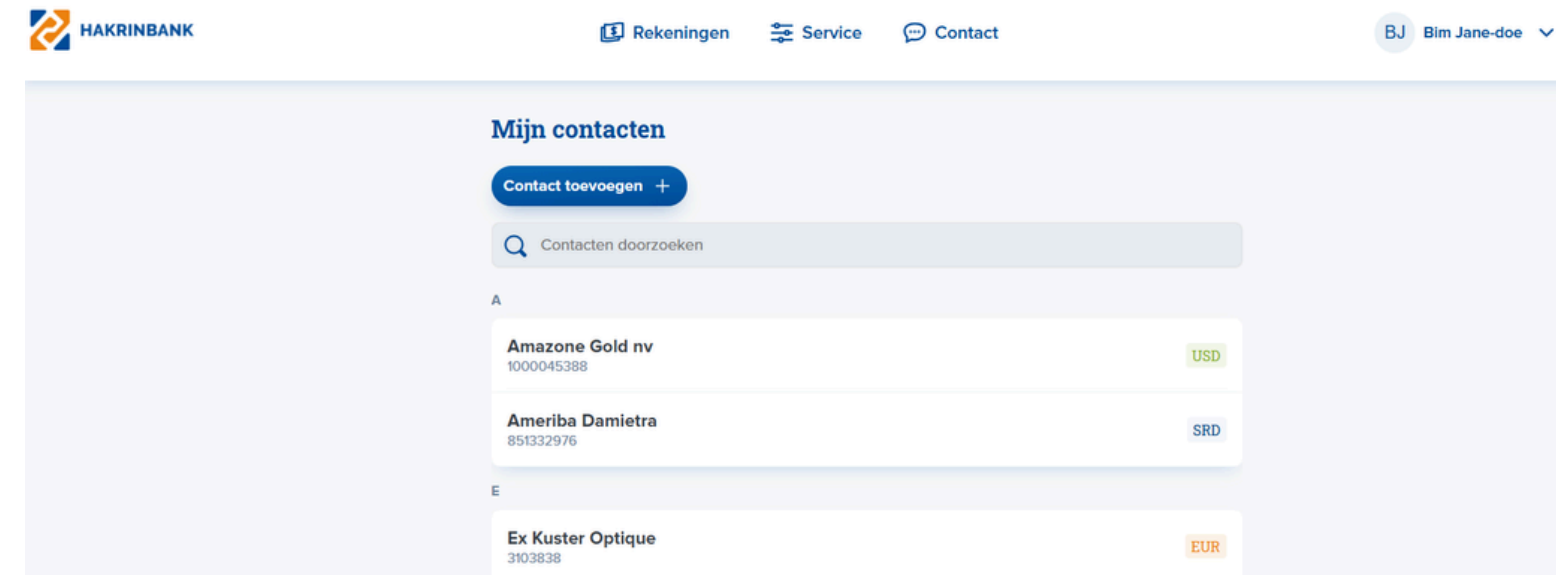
HAKRINBANK

Rekeningen Service Contact

BJ Bim Jane-doe

Mijn contacten

Contact toevoegen +

Contacten doorzoeken

A

Amazone Gold nv
1000045388
USD

Ameriba Damietra
851332976
SRD

E

Ex Kuster Optique
3103838
EUR